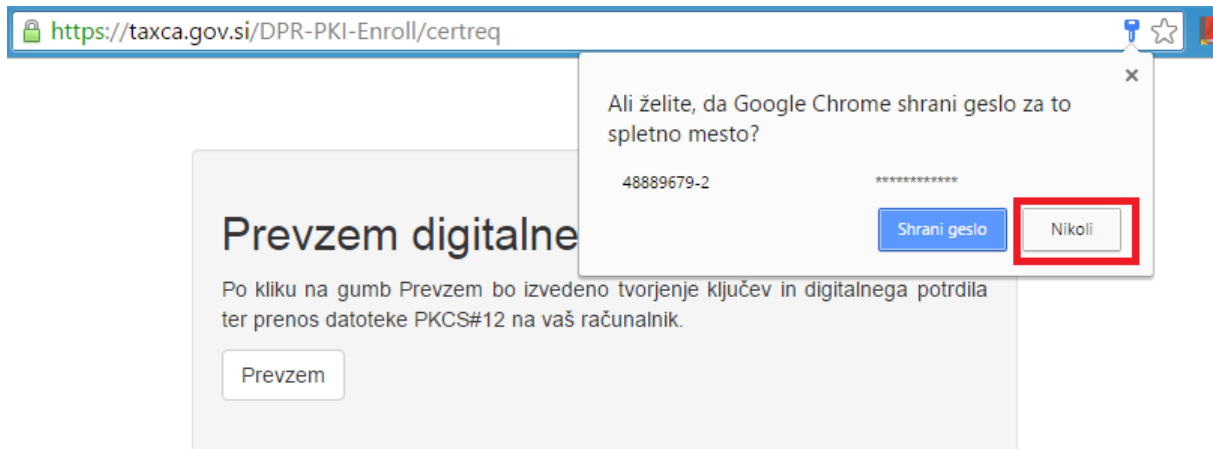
https://taxca.gov.si/DPR-PKI-Enroll/certreq

×

Ali želite, da Google Chrome shrani geslo za to spletno mesto?

48889679-2 ************

Shrani geslo

Nikoli

Prevzem digitalne

Po kliku na gumb Prevzem bo izvedeno tvorjenje ključev in digitalnega potrdila ter prenos datoteke PKCS#12 na vaš računalnik.

Prevzem